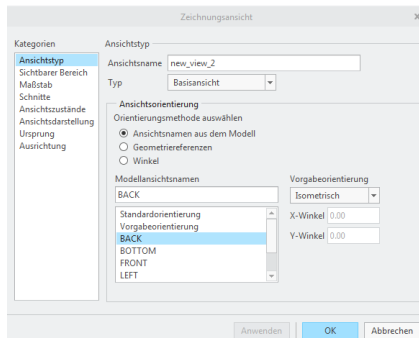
Zeichnungsansicht

Kategorien
Ansichtstyp
Sichtbarer Bereich
Maßstab
Schnitte
Ansichtszustände
Ansichtsdarstellung
Ursprung
Ausrichtung

Ansichtstyp
Ansichtsname new_view_2
Typ Basisansicht

Ansichtsorientierung
Orientierungsmethode auswählen
Ansichtsnamen aus dem Modell
Geometriereferenzen
Winkel

Modellansichtsnamen
BACK
Standardorientierung
Vorgabeorientierung
BACK
BOTTOM
FRONT
LEFT

Vorgabeorientierung
Isometrisch
X-Winkel 0.00
Y-Winkel 0.00

Anwenden
OK
Abbrechen